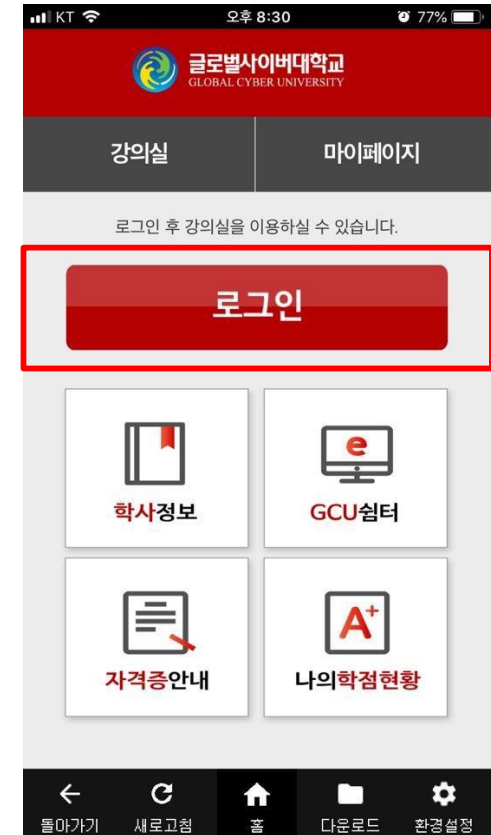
KT 오후 8:30 77%

글로벌사이버대학교
GLOBAL CYBER UNIVERSITY

강의실
마이페이지

로그인 후 강의실을 이용하실 수 있습니다.

로그인

학사정보
e
GCU쉼터
자격증안내
A+
나의학점현황

돌아가기
새로고침
홈
다운로드
환경설정